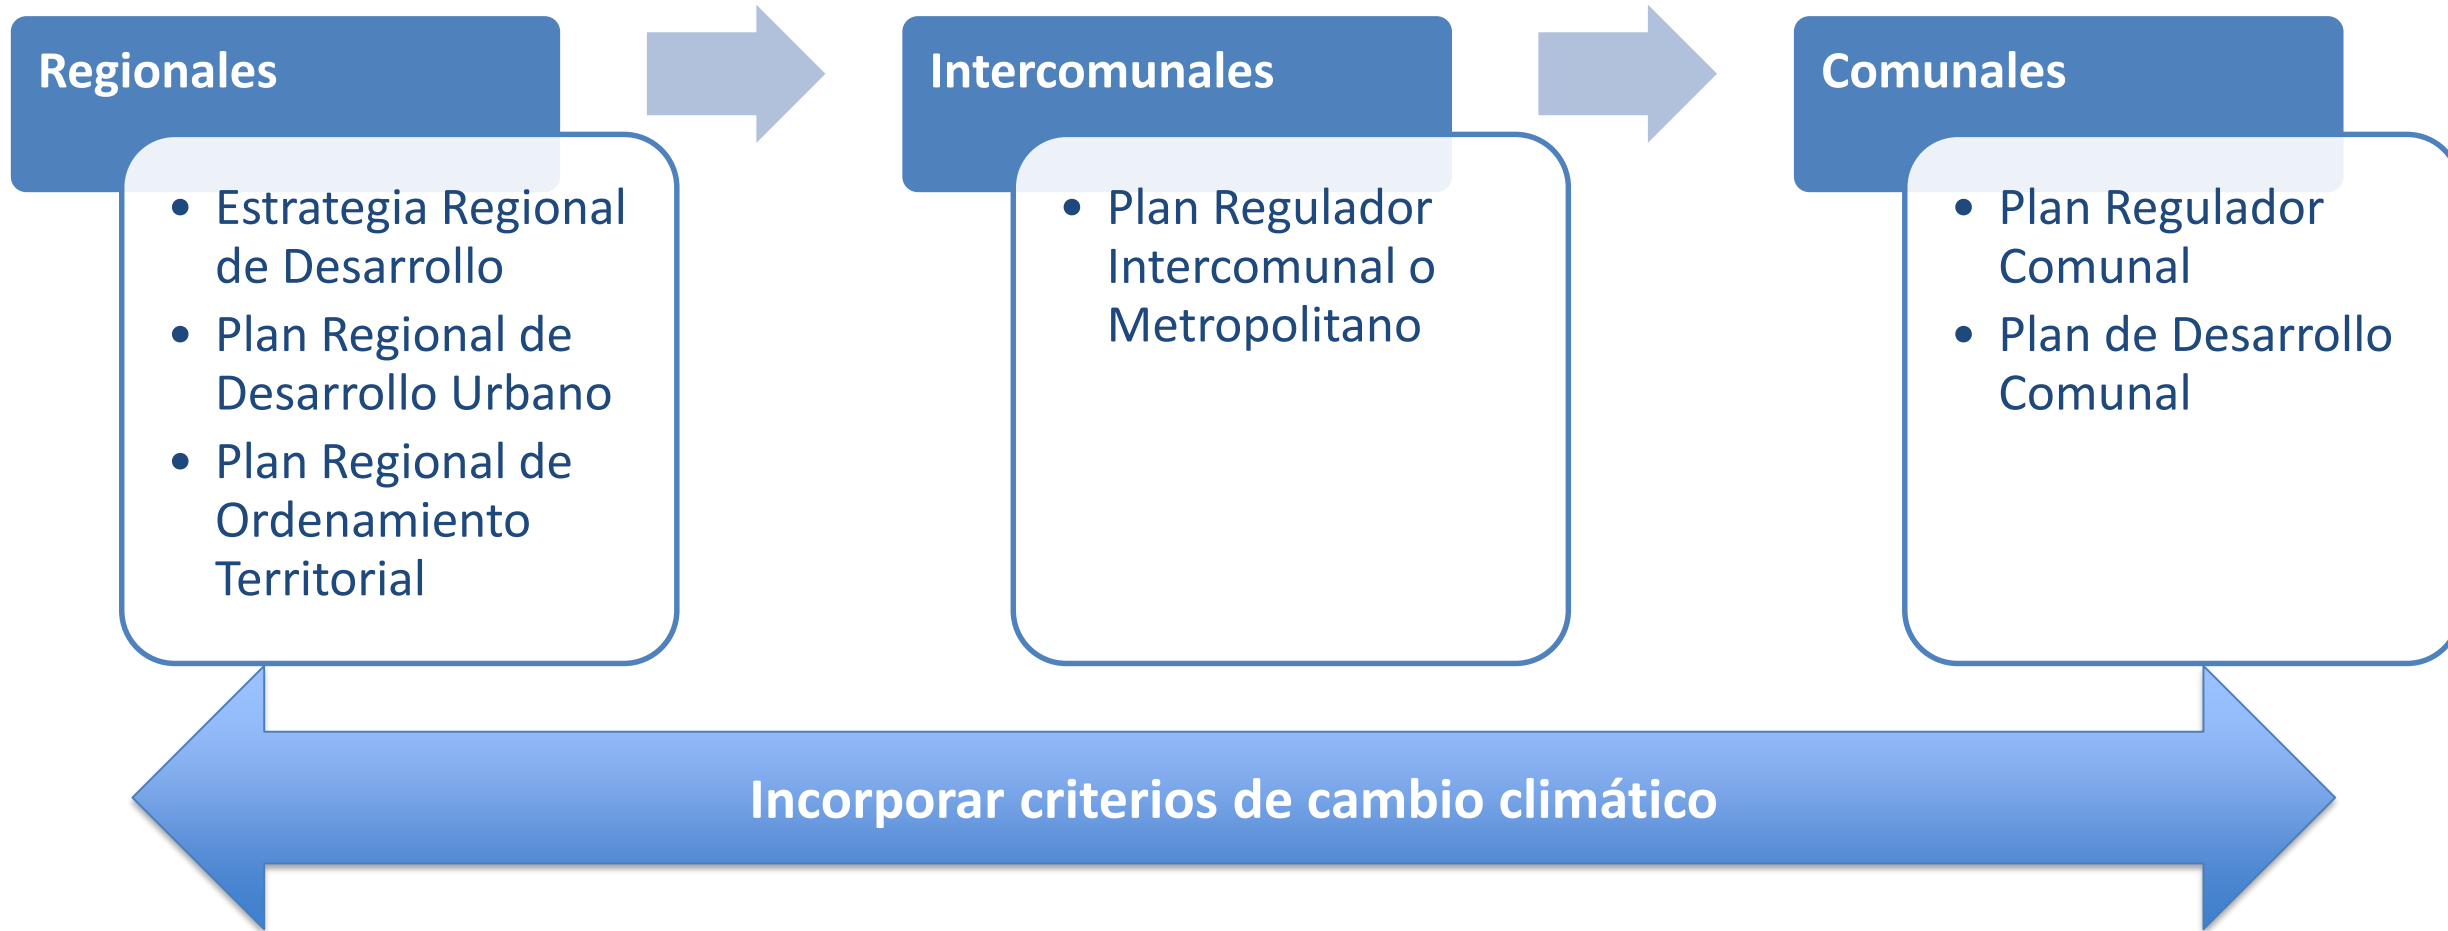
Regionales

- Estrategia Regional de Desarrollo
- Plan Regional de Desarrollo Urbano
- Plan Regional de Ordenamiento Territorial

Intercomunales

- Plan Regulador Intercomunal o Metropolitano

Comunales

- Plan Regulador Comunal
- Plan de Desarrollo Comunal

Incorporar criterios de cambio climático